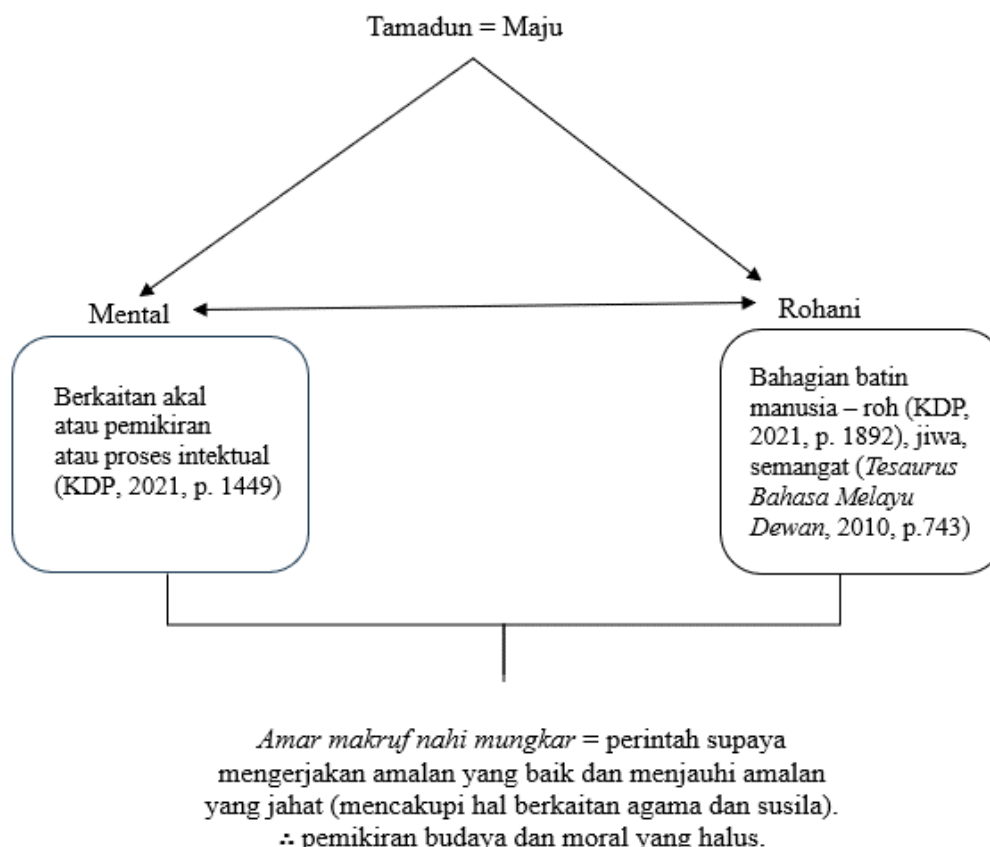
Tamadun = Maju

Mental

Rohani

Berkaitan akal atau pemikiran atau proses intektual (KDP, 2021, p. 1449)

Bahagian batin manusia – roh (KDP, 2021, p. 1892), jiwa, semangat (*Tesaurus Bahasa Melayu Dewan*, 2010, p.743)

*Amar makruf nahi mungkar* = perintah supaya mengerjakan amalan yang baik dan menjauhi amalan yang jahat (mencakupi hal berkaitan agama dan susila).
$\therefore$ pemikiran budaya dan moral yang halus.